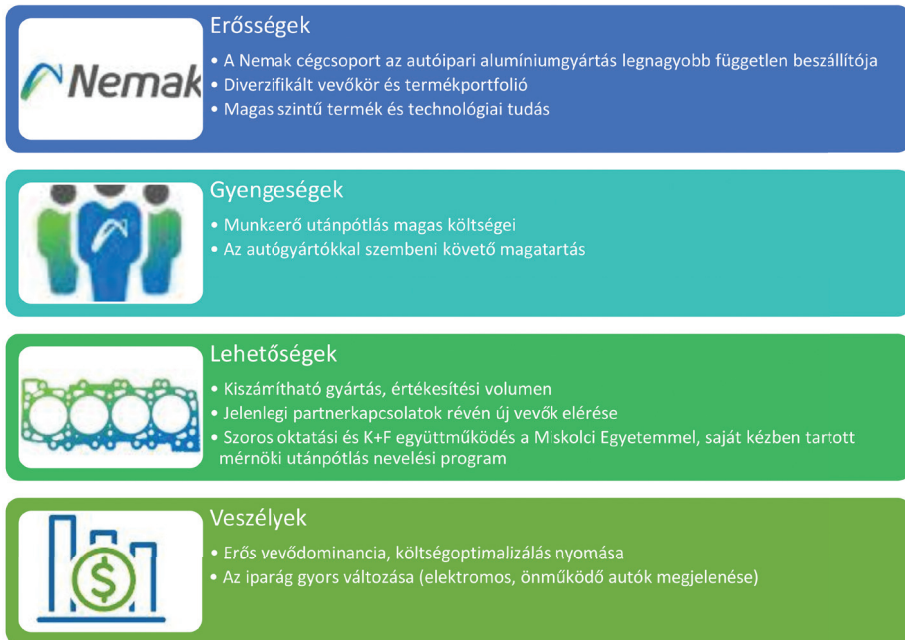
Nemak

Erősségek

• A Nemak cégcsoport az autóipari alumíniumgyártás legnagyobb független beszállítója
• Diverzifikált vevőkör és termékportfolió
• Magas szintű termék és technológiai tudás

Gyengeségek

• Munkaerő utánpótlás magas költségei
• Az autógyártókkal szembeni követő magatartás

Lehetőségek

• Kiszámítható gyártás, értékesítési volumen
• Jelenlegi partnerkapcsolatok révén új vevők elérése
• Szoros oktatási és K+F együttműködés a Miskolci Egyetemmel, saját kézben tartott mérnöki utánpótlás nevelési program

Veszélyek

• Erős vevődominancia, költségoptimalizálás nyomása
• Az iparág gyors változása (elektromos, önműködő autók megjelenése)